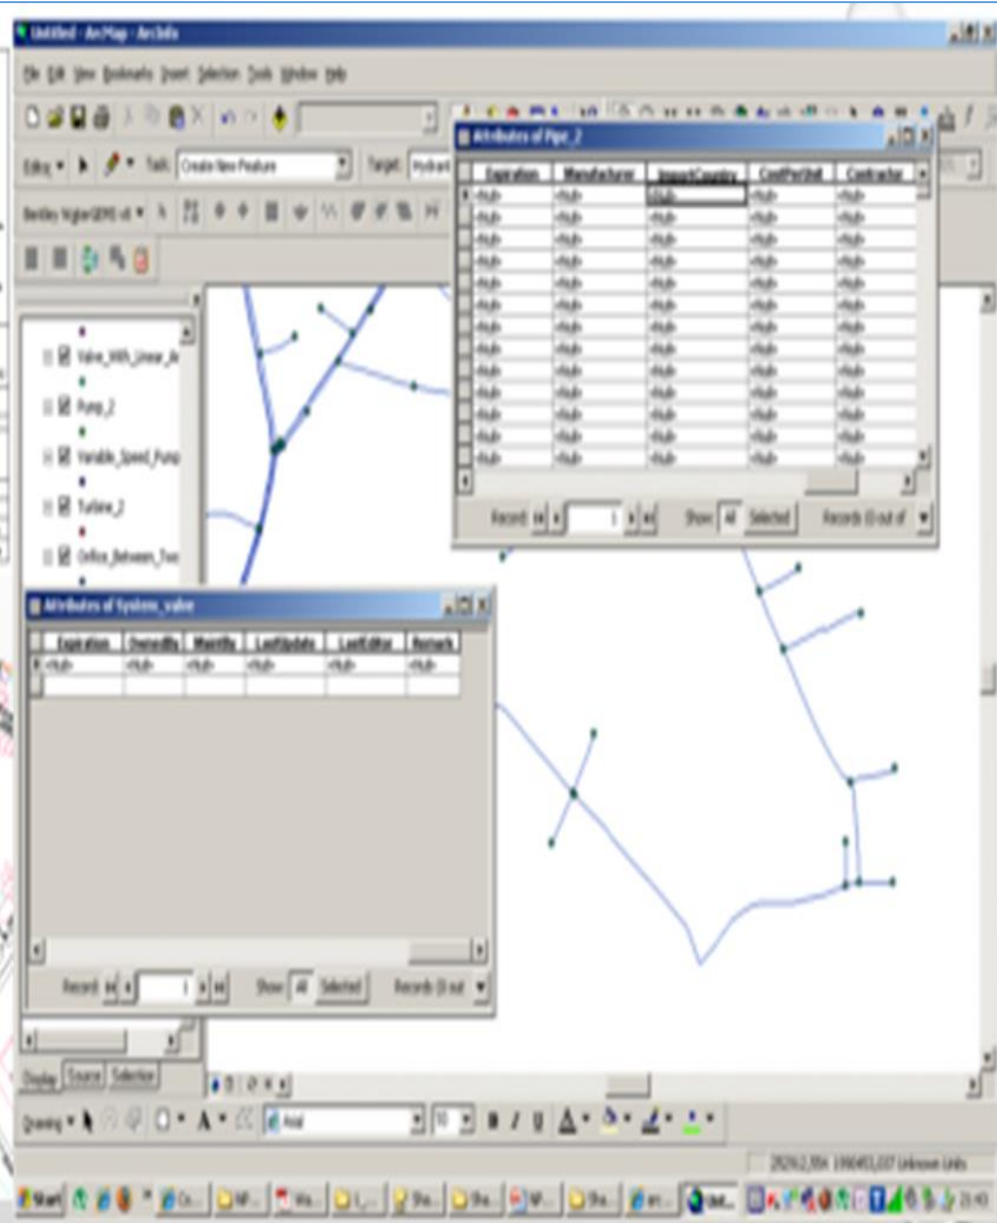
Untitled - ArcMap - ArcInfo

File Edit View Bookmarks Insert Selection Tools Window Help

Editor ▾ Task: Create New Feature Target: Hydrant

Bentley Vigilar(GEM) v8 ▾

Attributes of Pipe_2

| Expiration | Manufacturer | ImportCountry | CostPerUnit | Contractor |
|---|---|---|---|---|
| <Null> | <Null> | <Null> | <Null> | <Null> |
| <Null> | <Null> | <Null> | <Null> | <Null> |
| <Null> | <Null> | <Null> | <Null> | <Null> |
| <Null> | <Null> | <Null> | <Null> | <Null> |
| <Null> | <Null> | <Null> | <Null> | <Null> |
| <Null> | <Null> | <Null> | <Null> | <Null> |
| <Null> | <Null> | <Null> | <Null> | <Null> |
| <Null> | <Null> | <Null> | <Null> | <Null> |
| <Null> | <Null> | <Null> | <Null> | <Null> |
| <Null> | <Null> | <Null> | <Null> | <Null> |
| <Null> | <Null> | <Null> | <Null> | <Null> |
| <Null> | <Null> | <Null> | <Null> | <Null> |
| <Null> | <Null> | <Null> | <Null> | <Null> |
| <Null> | <Null> | <Null> | <Null> | <Null> |

Record: 1 Show: All Selected Records (0 out of

Valve_With_Linear_A

Pump_2

Variable_Speed_Pump

Turbine_2

Orifice_Between_Two

Attributes of System_valve

| Expiration | OwnedBy | MaintBy | LastUpdate | LastEditor | Remark |
|---|---|---|---|---|---|
| <Null> | <Null> | <Null> | <Null> | <Null> | <Null> |

Record: 1 Show: All Selected Records (0 out

Display Source Selection

Drawing ▾ Arial 10 B I U

292612,554 1990453,037 Unknown Units

Start

23:43